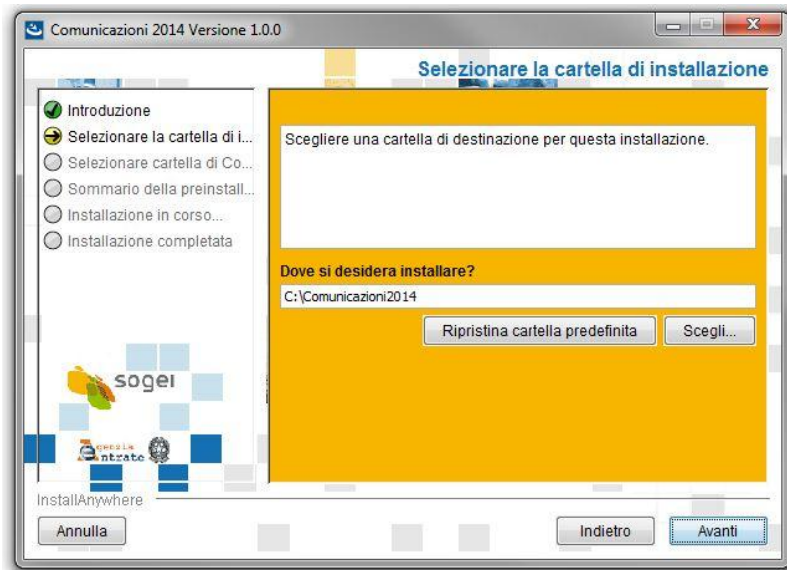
Comunicazioni 2014 Versione 1.0.0

Selezionare la cartella di installazione

Introduzione
Selezionare la cartella di i...
Selezionare cartella di Co...
Sommario della preinstall...
Installazione in corso...
Installazione completata

Scegliere una cartella di destinazione per questa installazione.

Dove si desidera installare?

C:\Comunicazioni2014

Ripristina cartella predefinita

Scegli...

sogei

genzia ntrate

InstallAnywhere

Annulla

Indietro

Avanti